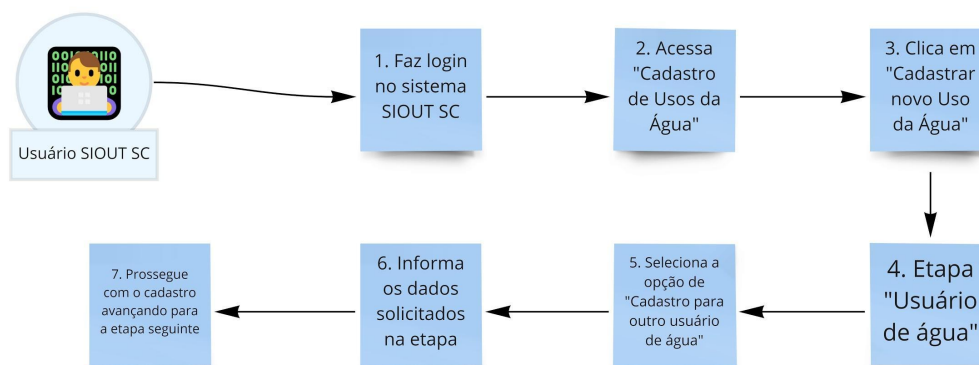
Usuário SIOUT SC

1. Faz login no sistema SIOUT SC

2. Acessa "Cadastro de Usos da Água"

3. Clica em "Cadastrar novo Uso da Água"

4. Etapa "Usuário de água"

5. Seleciona a opção de "Cadastro para outro usuário de água"

6. Informa os dados solicitados na etapa

7. Prossegue com o cadastro avançando para a etapa seguinte